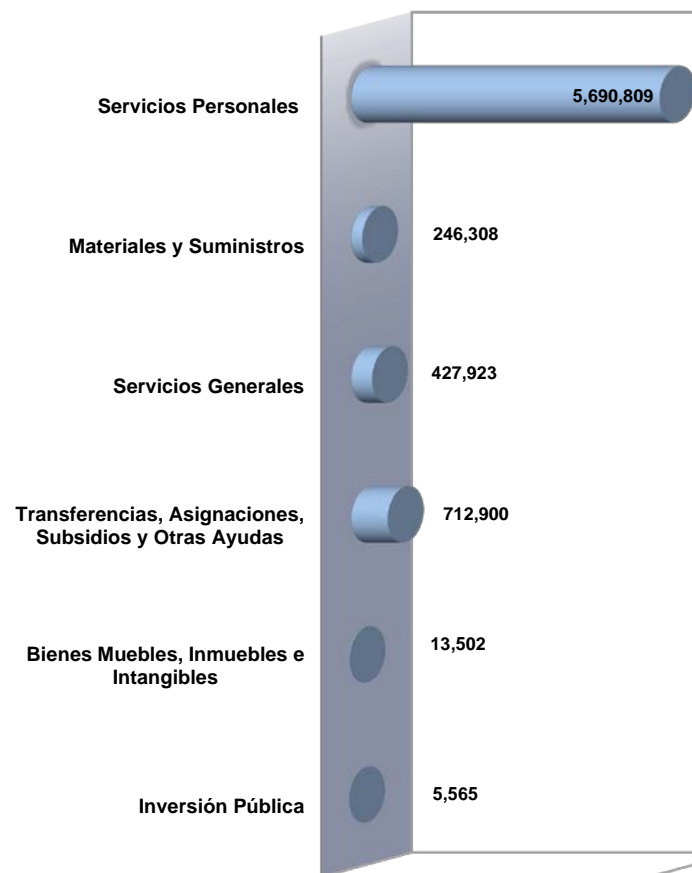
Servicios Personales
5,690,809

Materiales y Suministros
246,308

Servicios Generales
427,923

Transferencias, Asignaciones, Subsidios y Otras Ayudas
712,900

Bienes Muebles, Inmuebles e Intangibles
13,502

Inversión Pública
5,565